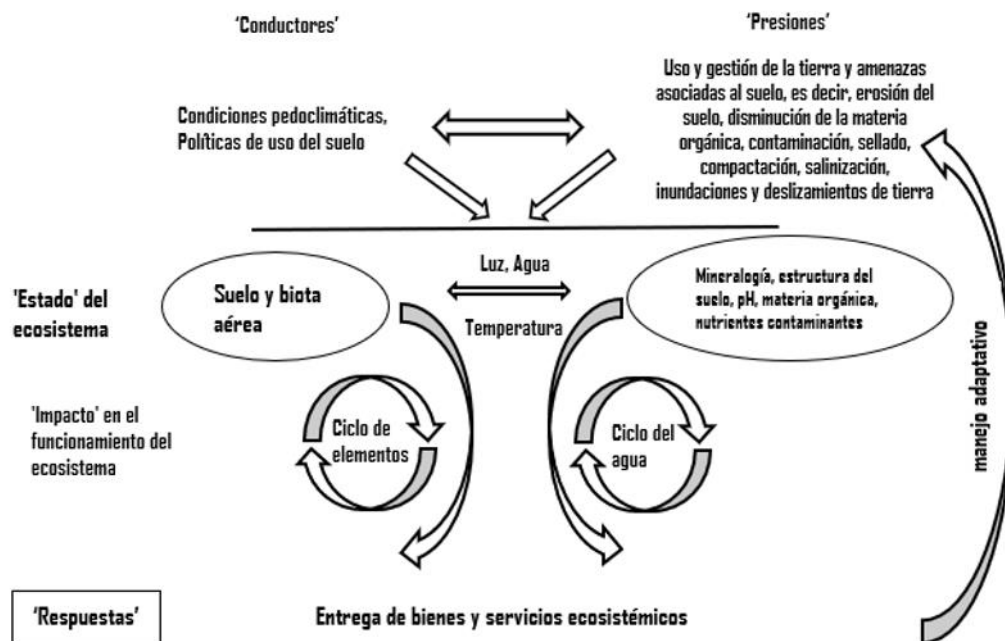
'Conductores'

'Presiones'

Condiciones pedoclimáticas, Políticas de uso del suelo

Uso y gestión de la tierra y amenazas asociadas al suelo, es decir, erosión del suelo, disminución de la materia orgánica, contaminación, sellado, compactación, salinización, inundaciones y deslizamientos de tierra

'Estado' del ecosistema

Suelo y biota aérea

Luz, Agua

Temperatura

Mineralogía, estructura del suelo, pH, materia orgánica, nutrientes contaminantes

manejo adaptativo

'Impacto' en el funcionamiento del ecosistema

Ciclo de elementos

Ciclo del agua

'Respuestas'

Entrega de bienes y servicios ecosistémicos